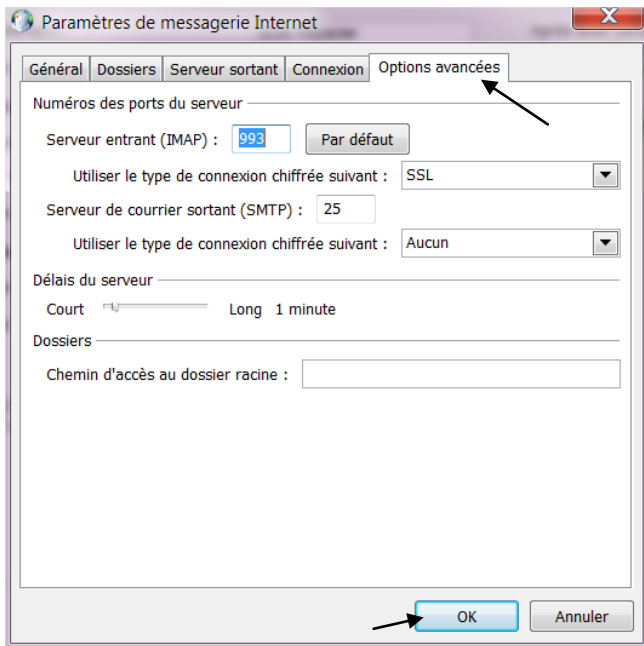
Paramètres de messagerie Internet

Général | Dossiers | Serveur sortant | Connexion | Options avancées

Numéros des ports du serveur

Serveur entrant (IMAP) : 993 Par défaut

Utiliser le type de connexion chiffrée suivant : SSL

Serveur de courrier sortant (SMTP) : 25

Utiliser le type de connexion chiffrée suivant : Aucun

Délais du serveur

Court Long 1 minute

Dossiers

Chemin d'accès au dossier racine :

OK Annuler